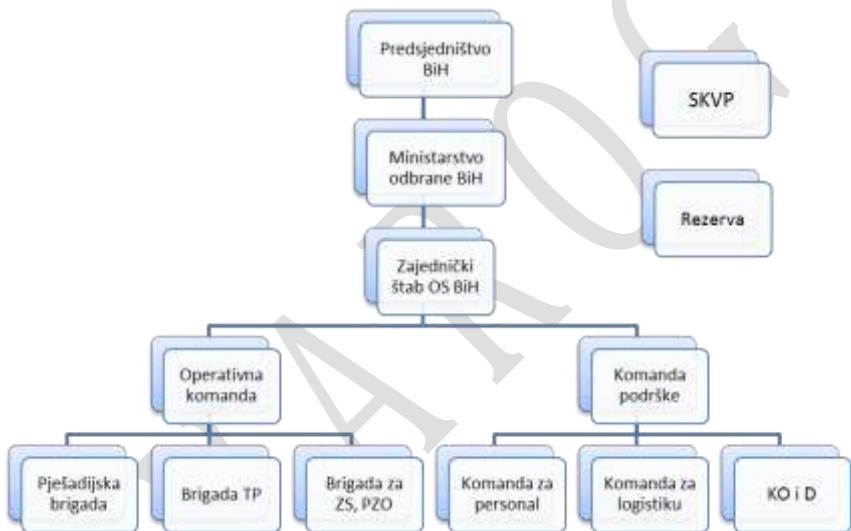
Predsjedništvo BiH

SKVP

Ministarstvo odbrane BiH

Rezerva

Zajednički štab OS BiH

Operativna komanda

Komanda podrške

Pješadijska brigada

Brigada TP

Brigada za ZS, PZO

Komanda za personal

Komanda za logistiku

KO i D